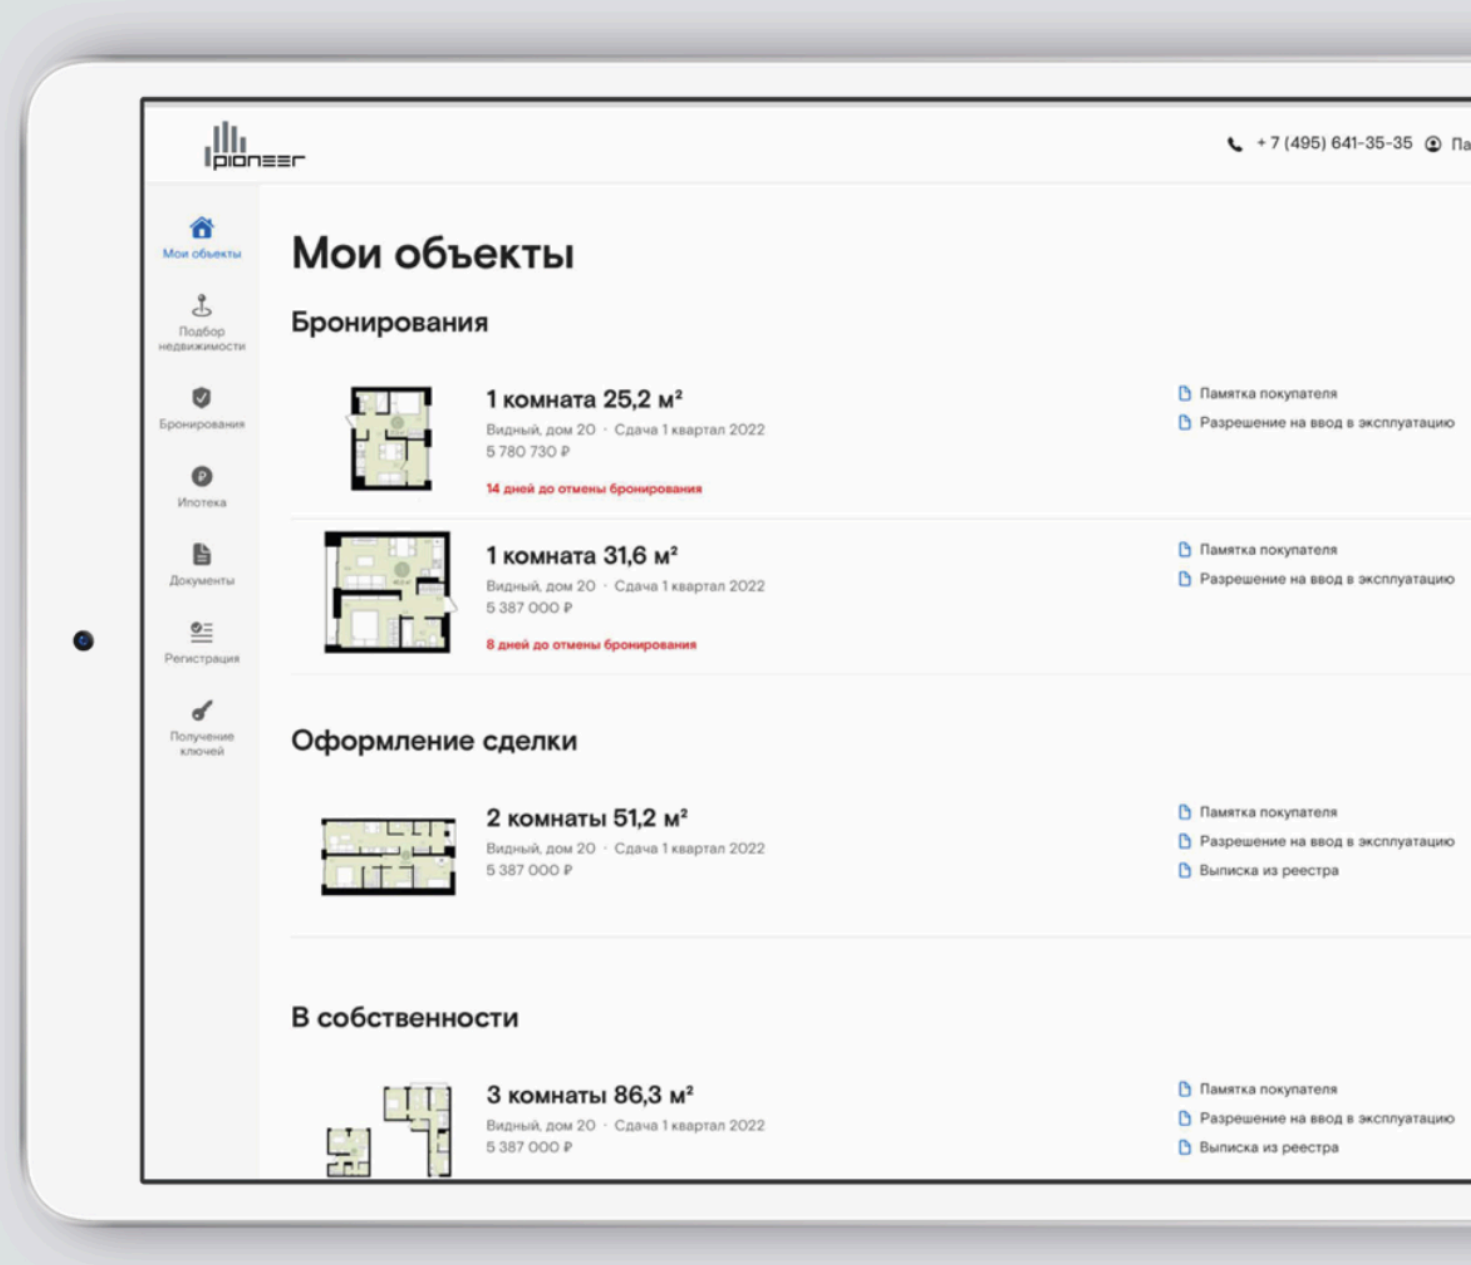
pioneer

+7 (495) 641-35-35 Па

Мои объекты
Подбор недвижимости
Бронирования
Ипотека
Документы
Регистрация
Получение ключей

Мои объекты

Бронирования

1 комната 25,2 м²
Видный, дом 20 · Сдача 1 квартал 2022
5 780 730 ₽
14 дней до отмены бронирования

Памятка покупателя
Разрешение на ввод в эксплуатацию

1 комната 31,6 м²
Видный, дом 20 · Сдача 1 квартал 2022
5 387 000 ₽
8 дней до отмены бронирования

Памятка покупателя
Разрешение на ввод в эксплуатацию

Оформление сделки

2 комнаты 51,2 м²
Видный, дом 20 · Сдача 1 квартал 2022
5 387 000 ₽

Памятка покупателя
Разрешение на ввод в эксплуатацию
Выписка из реестра

В собственности

3 комнаты 86,3 м²
Видный, дом 20 · Сдача 1 квартал 2022
5 387 000 ₽

Памятка покупателя
Разрешение на ввод в эксплуатацию
Выписка из реестра